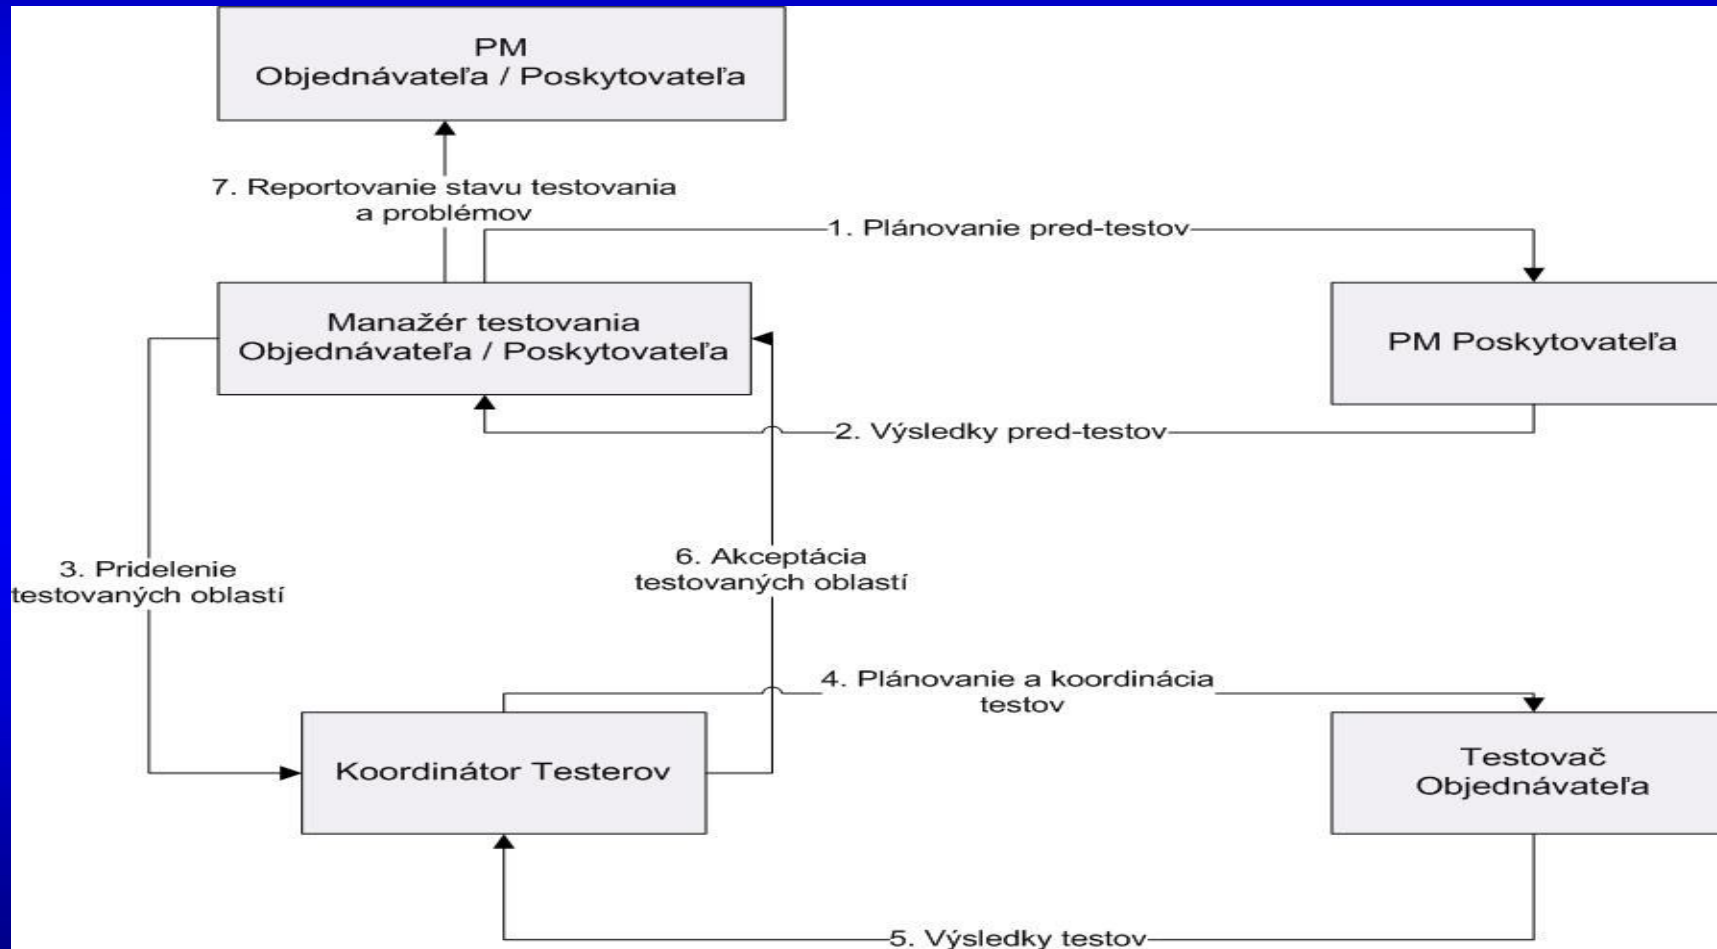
PM
Objednávateľa / Poskytovateľa

7. Reportovanie stavu testovania a problémov

1. Plánovanie pred-testov

Manažér testovania
Objednávateľa / Poskytovateľa

PM Poskytovateľa

2. Výsledky pred-testov

3. Pridelenie testovaných oblastí

6. Akceptácia testovaných oblastí

4. Plánovanie a koordinácia testov

Koordinátor Testerov

Testovač
Objednávateľa

5. Výsledky testov